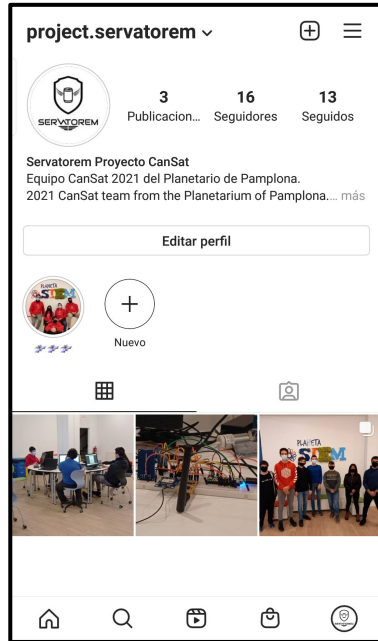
project.servatorem

SERVATOREM

3
Publicacion...

16
Seguidores

13
Seguidos

Servatorem Proyecto CanSat
Equipo CanSat 2021 del Planetario de Pamplona.
2021 CanSat team from the Planetarium of Pamplona.... más

Editar perfil

PLANETA STEM

Nuevo

PLANETA STEM